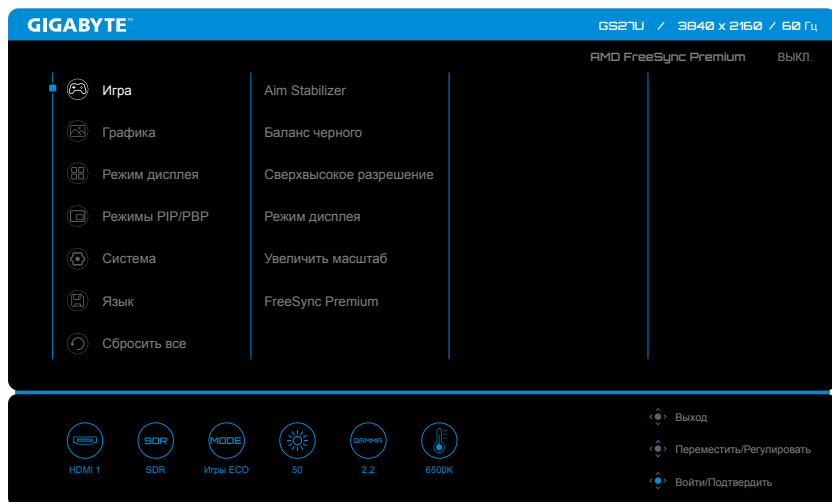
GIGABYTE™

GS27U / 3840 x 2160 / 60 Гц

AMD FreeSync Premium ВЫКЛ.

Игра
Графика
Режим дисплея
Режимы PIP/PBP
Система
Язык
Сбросить все

Aim Stabilizer
Баланс черного
Сверхвысокое разрешение
Режим дисплея
Увеличить масштаб
FreeSync Premium

SDR
MODE
GAMMA

HDMI 1
SDR
Игры ECO
50
2.2
6500K

Выход
Переместить/Регулировать
Войти/Подтвердить